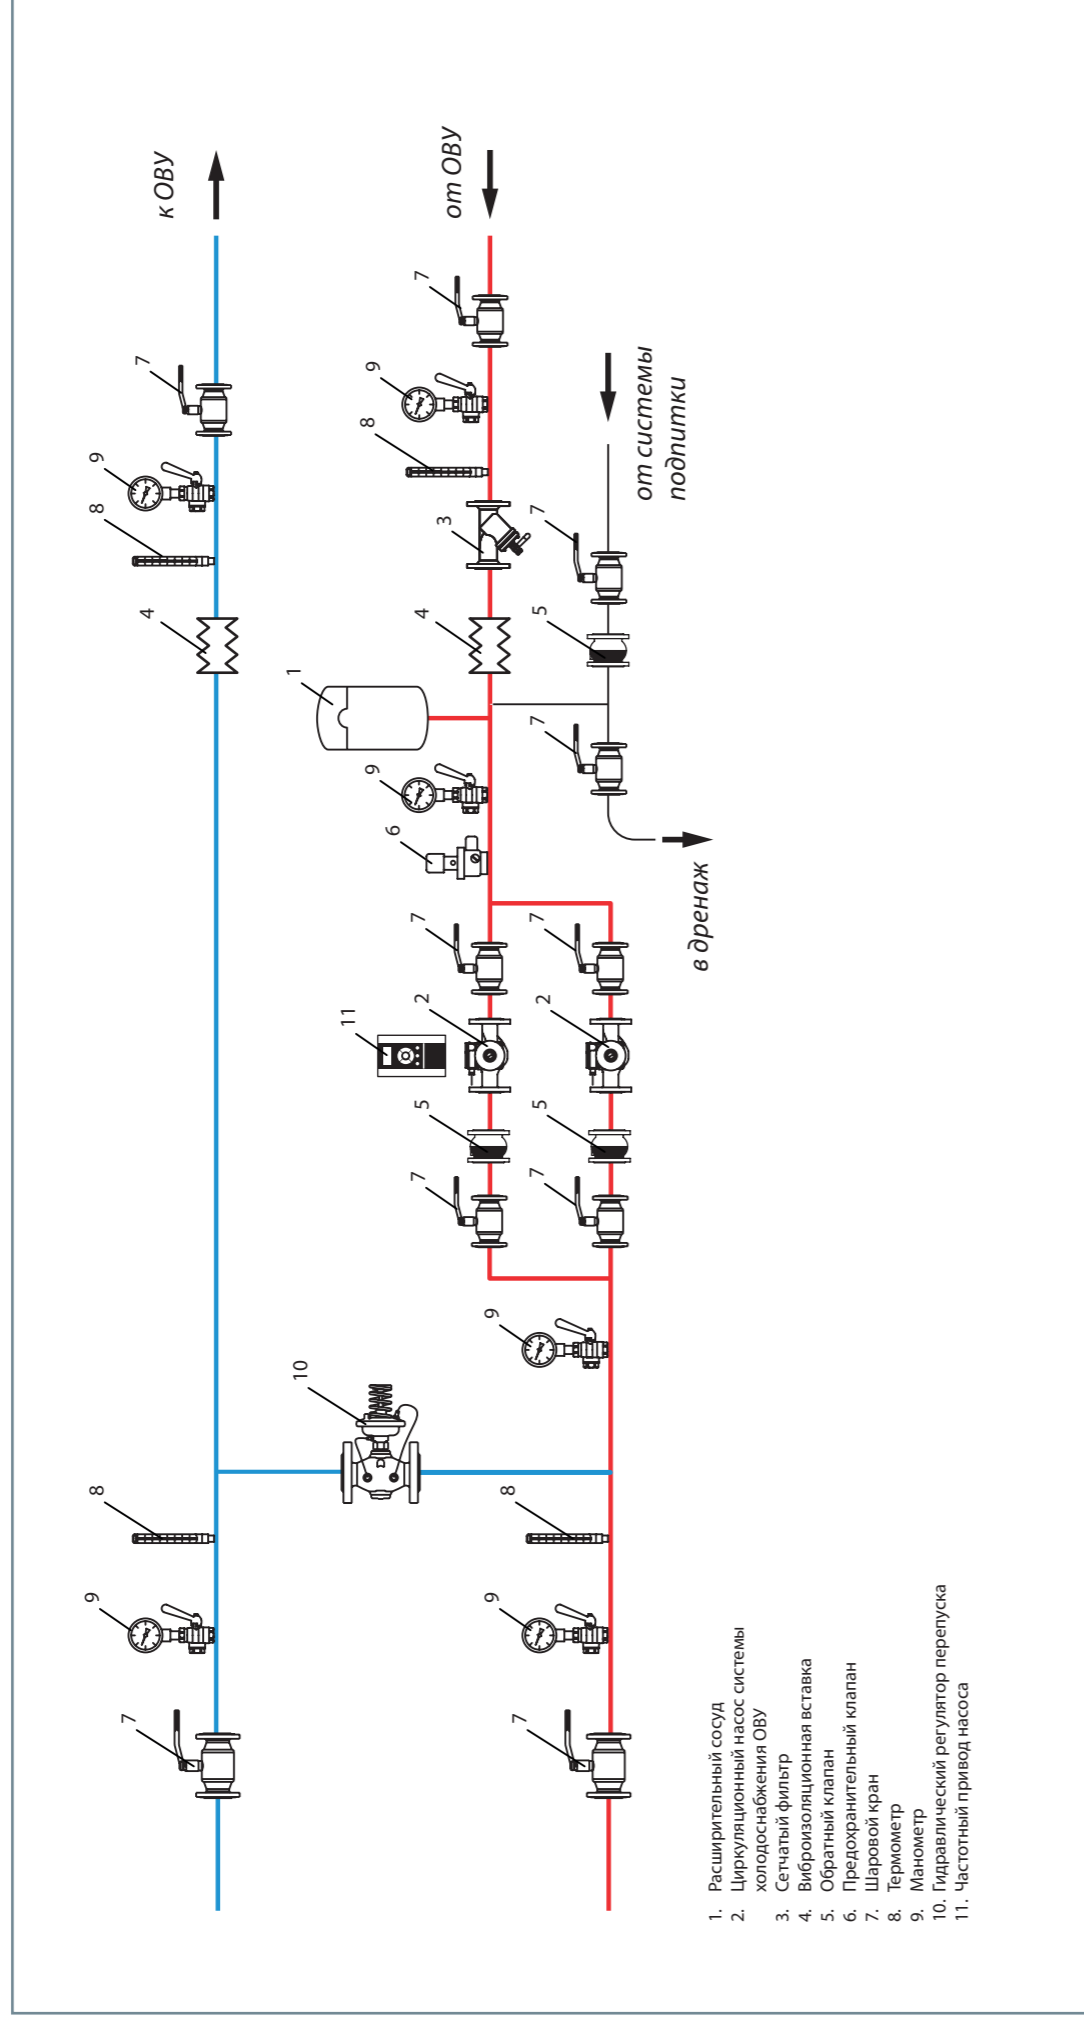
к ОВУ

от ОВУ

от системы подпитки

в дренаж

7
9
8
4
7
9
8
3
4
5
7
1
7
9
6
7
7
11
2
2
5
5
7
7
9
10
8
8
9
9
7
7

1. Расширительный сосуд
2. Циркуляционный насос системы холодоснабжения ОВУ
3. Сетчатый фильтр
4. Виброизоляционная вставка
5. Обратный клапан
6. Предохранительный клапан
7. Шаровой кран
8. Термометр
9. Манометр
10. Гидравлический регулятор перепуска
11. Частотный привод насоса